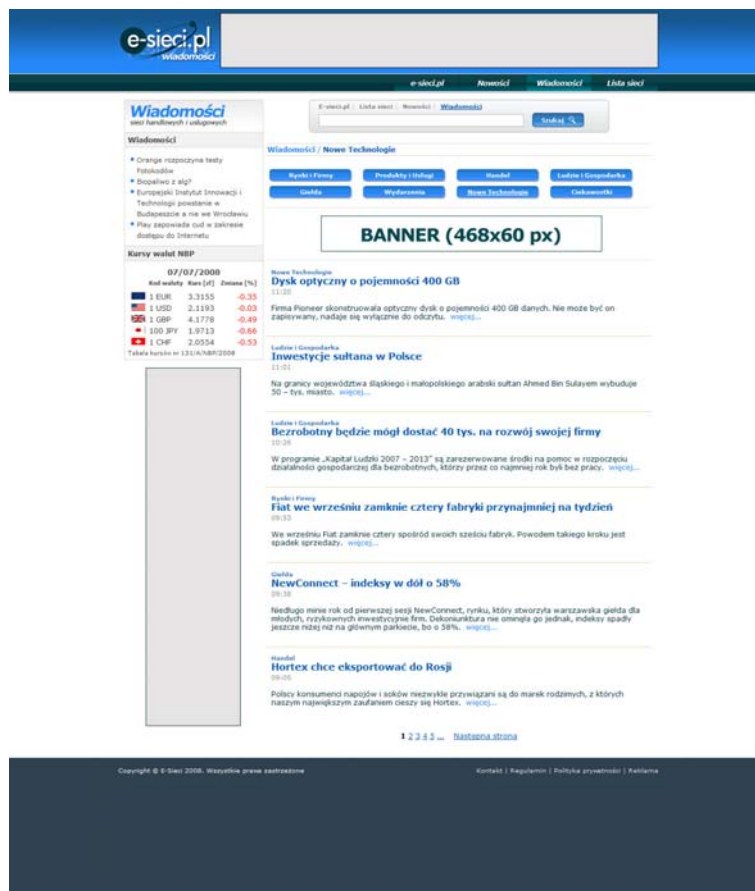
e-sieci.pl
wiadomości

e-sieci.pl | Nowości | Wiadomości | Lista sieci

Wiadomości
sieci handlowych i usługowych

Wiadomości

• Orange rozpoczyna testy Fotokodów
• Biopaliwo z alg?
• Europejski Instytut Innowacji i Technologii powstanie w Budapeszcie a nie we Wrocławiu
• Play zapowiada cud w zakresie dostępu do Internetu

Kursy walut NBP

07/07/2008

| | Kod waluty | Kurs [zł] | Zmiana [%] |
|---|---|---|---|
| | 1 EUR | 3.3155 | -0.35 |
| | 1 USD | 2.1193 | -0.03 |
| | 1 GBP | 4.1778 | -0.49 |
| | 100 JPY | 1.9713 | -0.66 |
| | 1 CHF | 2.0554 | -0.53 |

Tabela kursów nr 131/A/NBP/2008

E-sieci.pl | Lista sieci | Nowości | Wiadomości

Szukaj

Wiadomości / Nowe Technologie

Rynki i Firmy | Produkty i Usługi | Handel | Ludzie i Gospodarka
Giełda | Wydarzenia | Nowe Technologie | Ciekawostki

BANNER (468x60 px)

Nowe Technologie
Dysk optyczny o pojemności 400 GB
11:20
Firma Pioneer skonstruowała optyczny dysk o pojemności 400 GB danych. Nie może być on zapisywany, nadaje się wyłącznie do odczytu. więcej...

Ludzie i Gospodarka
Inwestycje sułtana w Polsce
11:01
Na granicy województwa śląskiego i małopolskiego arabski sułtan Ahmed Bin Sulayem wybuduje 50 – tys. miasto. więcej...

Ludzie i Gospodarka
Bezrobotny będzie mógł dostać 40 tys. na rozwój swojej firmy
10:26
W programie „Kapitał Ludzki 2007 – 2013" są zarezerwowane środki na pomoc w rozpoczęciu działalności gospodarczej dla bezrobotnych, którzy przez co najmniej rok byli bez pracy. więcej...

Rynki i Firmy
Fiat we wrześniu zamknie cztery fabryki przynajmniej na tydzień
09:33
We wrześniu Fiat zamknie cztery spośród swoich sześciu fabryk. Powodem takiego kroku jest spadek sprzedaży. więcej...

Giełda
NewConnect – indeksy w dół o 58%
09:38
Niedługo minie rok od pierwszej sesji NewConnect, rynku, który stworzyła warszawska giełda dla młodych, ryzykownych inwestycyjnie firm. Dekoniunktura nie ominęła go jednak, indeksy spadły jeszcze niżej niż na głównym parkiecie, bo o 58%. więcej...

Handel
Hortex chce eksportować do Rosji
09:05
Polscy konsumenci napojów i soków niezwykle przywiązani są do marek rodzimych, z których naszym największym zaufaniem cieszy się Hortex. więcej...

1 2 3 4 5 ... Następna strona

Copyright © E-Sieci 2008. Wszystkie prawa zastrzeżone

Kontakt | Regulamin | Polityka prywatności | Reklama